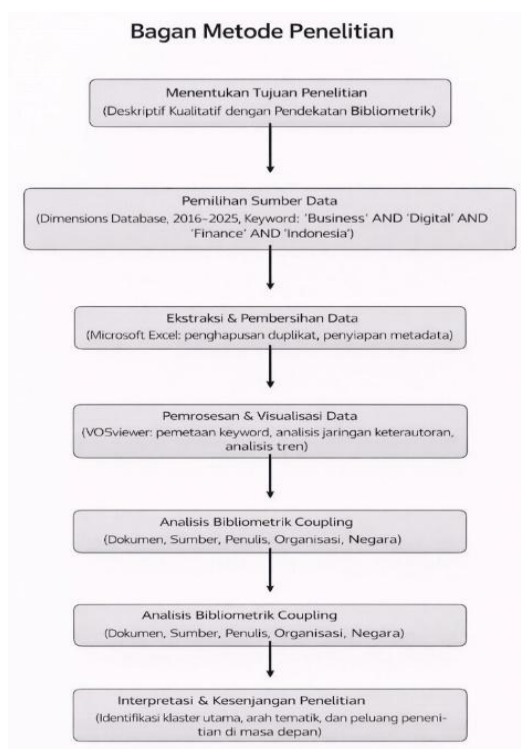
Bagan Metode Penelitian

Menentukan Tujuan Penelitian
(Deskriptif Kualitatif dengan Pendekatan Bibliometrik)

Pemilihan Sumber Data
(Dimensions Database, 2016–2025, Keyword: 'Business' AND 'Digital' AND 'Finance' AND 'Indonesia')

Ekstraksi & Pembersihan Data
(Microsoft Excel: penghapusan duplikat, penyiapan metadata)

Pemrosesan & Visualisasi Data
(VOSviewer: pemetaan keyword, analisis jaringan keterautoran, analisis tren)

Analisis Bibliometrik Coupling
(Dokumen, Sumber, Penulis, Organisasi, Negara)

Analisis Bibliometrik Coupling
(Dokumen, Sumber, Penulis, Organisasi, Negara)

Interpretasi & Kesenjangan Penelitian
(Identifikasi klaster utama, arah tematik, dan peluang penenitian di masa depan)